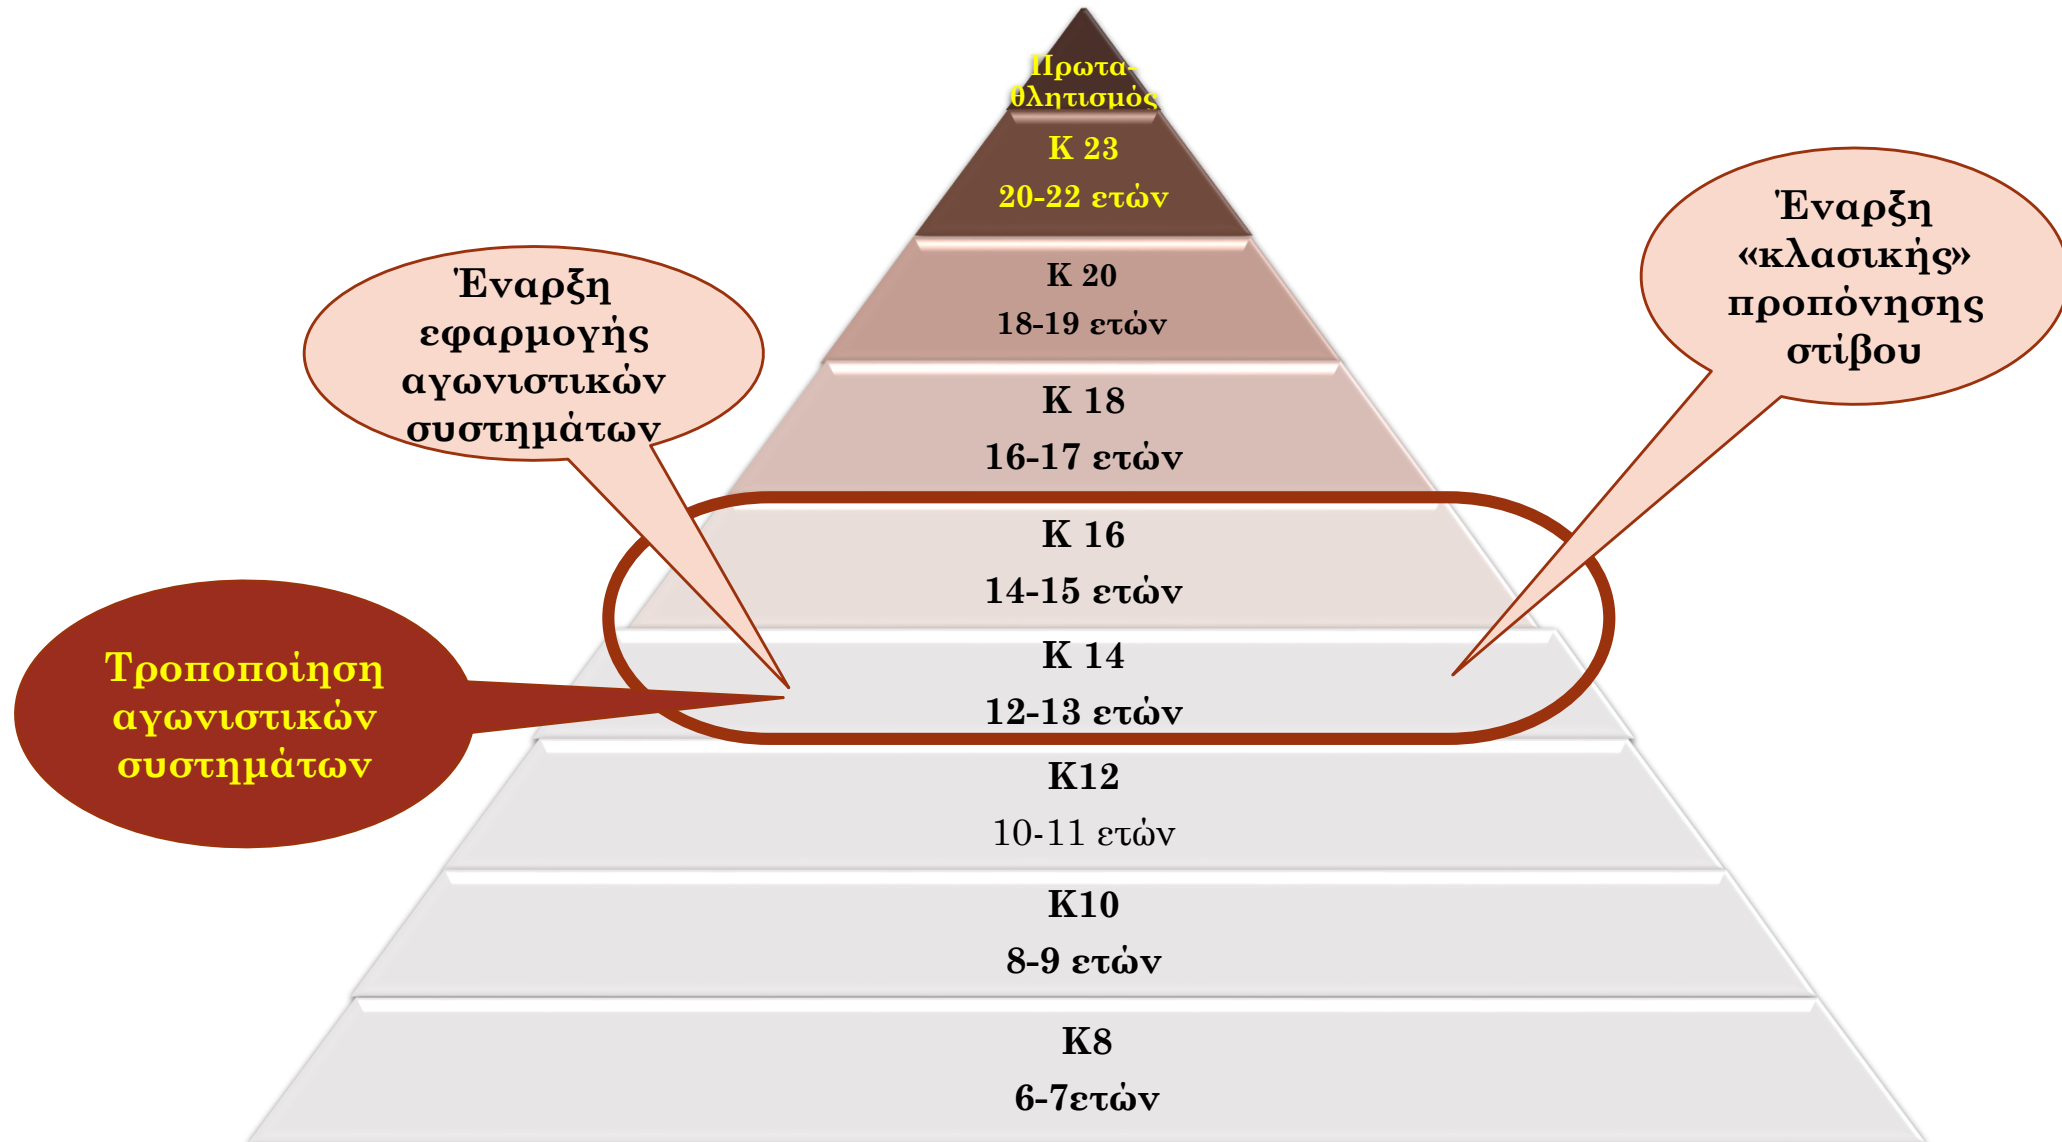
Πρωταθλητισμός

Κ 23
20-22 ετών

Κ 20
18-19 ετών

Κ 18
16-17 ετών

Κ 16
14-15 ετών

Κ 14
12-13 ετών

Κ12
10-11 ετών

Κ10
8-9 ετών

Κ8
6-7ετών

Έναρξη εφαρμογής αγωνιστικών συστημάτων

Έναρξη «κλασικής» προπόνησης στίβου

Τροποποίηση αγωνιστικών συστημάτων